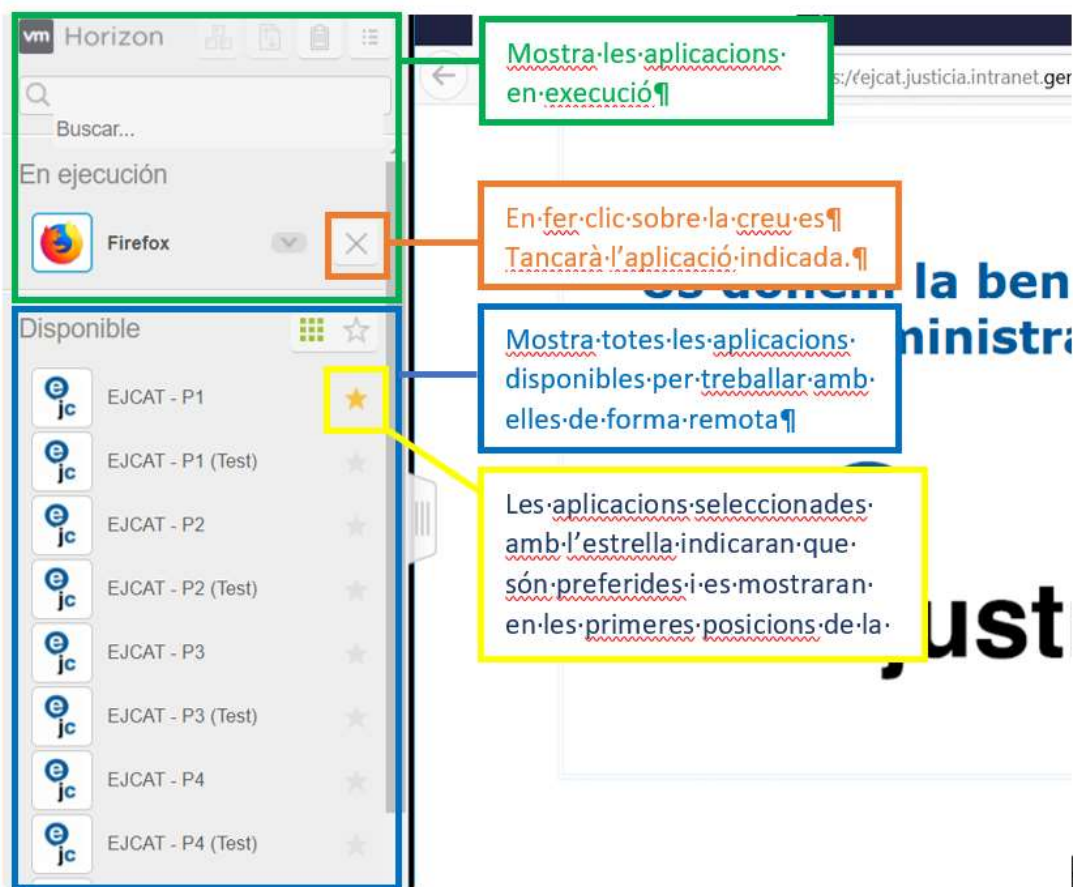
vm Horizon

Buscar...

En ejecución

Firefox

Disponible

EJCAT - P1

EJCAT - P1 (Test)

EJCAT - P2

EJCAT - P2 (Test)

EJCAT - P3

EJCAT - P3 (Test)

EJCAT - P4

EJCAT - P4 (Test)

Mostra·les·aplicacions· en·execució¶

s://ejcat.justicia.intranet.ger

En·fer·clic·sobre·la·creu·es¶ Tancarà·l'aplicació·indicada.¶

la ben
inistra

Mostra·totes·les·aplicacions· disponibles·per·treballar·amb· elles·de·forma·remota¶

Les·aplicacions·seleccionades· amb·l'estrella·indicaran·que· són·preferides·i·es·mostraran· en·les·primeres·posicions·de·la·

justi